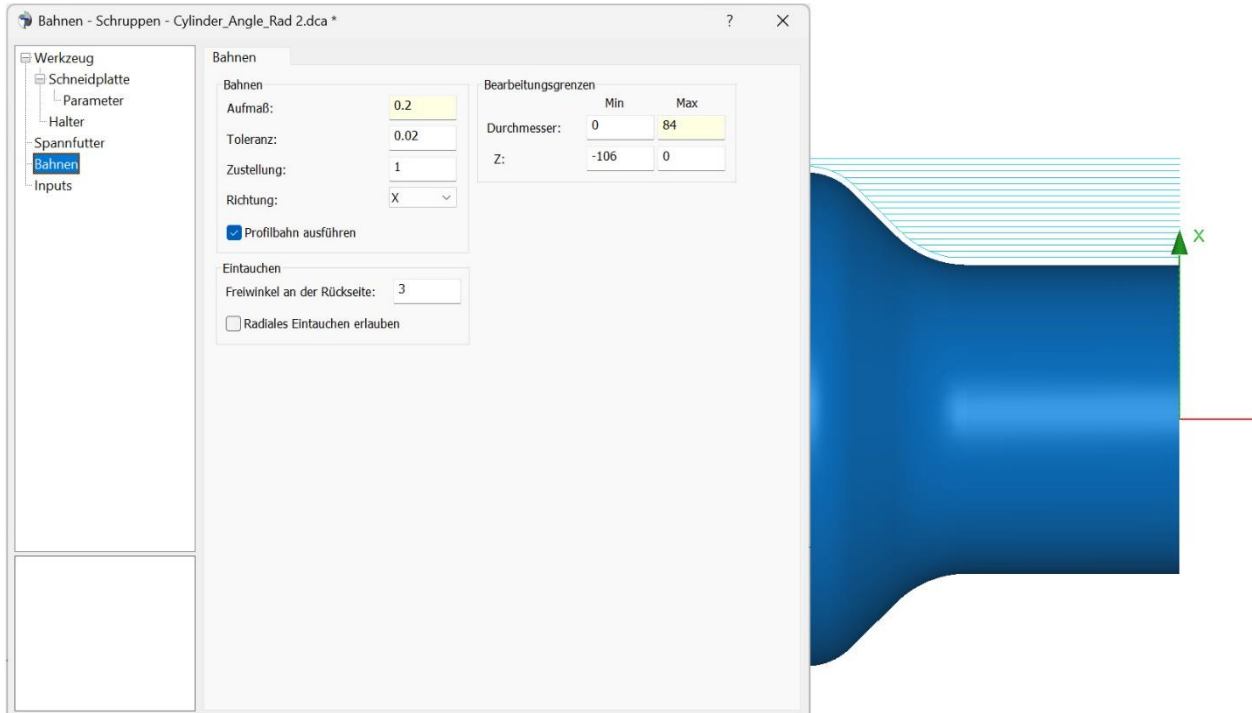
Bahnen - Schruppen - Cylinder_Angle_Rad 2.dca *

?

Werkzeug
Schneidplatte
Parameter
Halter
Spannfutter
Bahnen
Inputs

Bahnen

Bahnen
Aufmaß: 0.2
Toleranz: 0.02
Zustellung: 1
Richtung: X
Profilbahn ausführen

Bearbeitungsgrenzen

| | Min | Max |
|---|---|---|
| Durchmesser: | 0 | 84 |
| Z: | -106 | 0 |

Eintauchen
Freiwinkel an der Rückseite: 3
Radiales Eintauchen erlauben

X